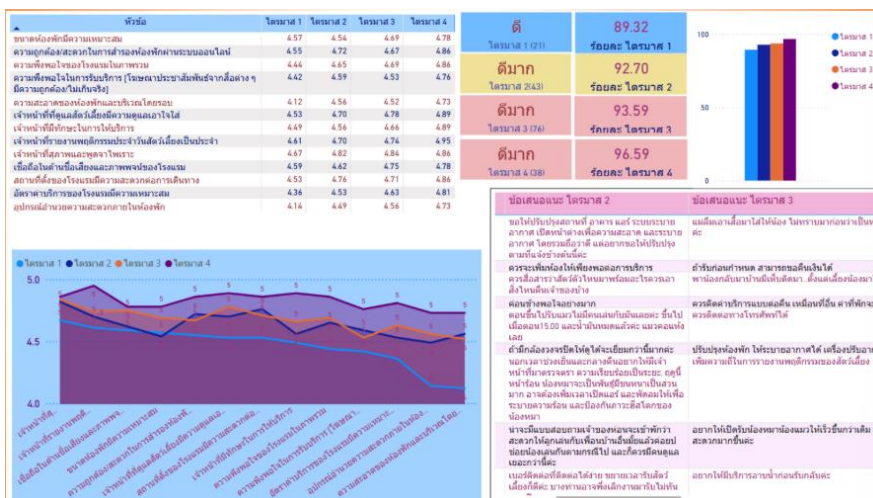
| หัวข้อ | ไตรมาส 1 | ไตรมาส 2 | ไตรมาส 3 | ไตรมาส 4 |
|---|---|---|---|---|
| ขนาดห้องพักมีความเหมาะสม | 4.57 | 4.54 | 4.69 | 4.78 |
| ความถูกต้อง/สะดวกในการสำรองห้องพักผ่านระบบออนไลน์ | 4.55 | 4.72 | 4.67 | 4.86 |
| ความพึงพอใจของโรงแรมในภาพรวม | 4.44 | 4.65 | 4.69 | 4.84 |
| ความพึงพอใจในการรับบริการ (โฆษณาประชาสัมพันธ์จากสื่อต่าง ๆ มีความถูกต้อง/ไม่เกินจริง) | 4.42 | 4.59 | 4.53 | 4.76 |
| ความสะอาดของห้องพักและบริเวณโดยรอบ | 4.12 | 4.56 | 4.52 | 4.73 |
| เจ้าหน้าที่ดูแลสัตว์เลี้ยงมีความดูแลเอาใจใส่ | 4.53 | 4.70 | 4.78 | 4.89 |
| เจ้าหน้าที่มีทักษะในการให้บริการ | 4.49 | 4.56 | 4.66 | 4.89 |
| เจ้าหน้าที่รายงานพฤติกรรมประจำวันสัตว์เลี้ยงเป็นประจำ | 4.61 | 4.70 | 4.74 | 4.95 |
| เจ้าหน้าที่สุภาพและพูดจาไพเราะ | 4.67 | 4.82 | 4.84 | 4.86 |
| เชื่อถือไว้ใจต่อชื่อเสียงและภาพพจน์ของโรงแรม | 4.59 | 4.62 | 4.75 | 4.78 |
| สถานที่ตั้งของโรงแรมมีความสะดวกต่อการเดินทาง | 4.53 | 4.76 | 4.71 | 4.86 |
| อัตราค่าบริการของโรงแรมมีความเหมาะสม | 4.36 | 4.53 | 4.63 | 4.81 |
| อุปกรณ์อำนวยความสะดวกภายในห้องพัก | 4.14 | 4.49 | 4.56 | 4.73 |

ดี
ไตรมาส 1 (21)
89.32
ร้อยละ ไตรมาส 1

ดีมาก
ไตรมาส 2(43)
92.70
ร้อยละ ไตรมาส 2

ดีมาก
ไตรมาส 3 (76)
93.59
ร้อยละ ไตรมาส 3

ดีมาก
ไตรมาส 4 (38)
96.59
ร้อยละ ไตรมาส 4

100
50
0
ไตรมาส 1
ไตรมาส 2
ไตรมาส 3
ไตรมาส 4

ไตรมาส 1 ไตรมาส 2 ไตรมาส 3 ไตรมาส 4
5.0
4.5
4.0

| ข้อเสนอแนะ ไตรมาส 2 | ข้อเสนอแนะ ไตรมาส 3 |
|---|---|
| ขอให้ปรับปรุงสถานที่ อาคาร และระบบระบายอากาศ เปิดหน้าต่างเพื่อความสะอาด และระบายอากาศ โดยรวมถือว่าดี แต่อยากขอให้ปรับปรุงตามที่แจ้งข้างต้นนี้ค่ะ | แต่ลืมเอาเสื้อมาใส่ให้น้อง ไม่ทราบมากอยากเป็นห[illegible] |
| ควรจะเพิ่มห้องให้เพียงพอต่อการบริการ ควรสื่อสารว่าสัตว์ตัวไหนมาพร้อมและไรควรเอาสิ่งไหนคืนเจ้าของบ้าง | ถ้ารับก่อนกำหนด สามารถขอคืนเงินได้ พาน้องกลับมาบ้านยิ่งเห็นยิ่งดีมา..ตั้งแต่เลี้ยงน้องมา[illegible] |
| ค่อนข้างพอใจอย่างมาก ตอนขึ้นไปรับแมวไม่มีคนมารับมีแต่แมว ขึ้นไปเมื่อตอน15.00 และน้ำมันหมดแล้วค่ะ แมวคอแห้งเลย | ควรติดต่อบริการแบบต่อดีเหมือนที่อื่น ค่าที่พักจะ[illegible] ควรติดต่อทางโทรศัพท์ได้ |
| ถ้ามีกล้องวงจรปิดให้ดูได้จะเยี่ยมมากๆ นอกเวลาช่วงเย็นและกลางคืนอยากให้มีเจ้าหน้าที่มาตรวจตรา ความเรียบร้อยเป็นระยะ ดูผู้หน้าร้อน น้องเหมาะเป็นพันธุ์มีขนหนาเป็นส่วนมาก อาจต้องเพิ่มเวลาเปิดแอร์ และพัดลมให้เพื่อระบายความร้อน และป้องกันการเกิดโรคของน้องแมว | ปรับปรุงห้องพัก ให้ระบายอากาศได้ เครื่องปรับอาก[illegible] เพิ่มความถี่ในการรายงานพฤติกรรมของสัตว์เลี้ยง |
| น่าจะมีแบบสอบถามเจ้าของตอนจะเข้าพักว่าสะดวกให้ลูกเล่นกับเพื่อนบ้านอื่นมั้ยแล้วค่อยปล่อยน้องเล่นกับตามกรณีไป และก็ควรมีคนดูแลเยอะกว่านี้ค่ะ | อยากให้เปิดรับน้องหมาน้องแมวให้เร็วขึ้นกว่าเดิม สะดวกมากขึ้นค่ะ |
| เบอร์ติดต่อที่ติดตลาดใส่ง่าย ขยายเวลารับสัตว์เลี้ยงก็ดีค่ะ บางท่านอาจต้องเดินทางมารับไม่ทัน | อยากให้มีบริการอาบน้ำก่อนรับกลับค่ะ |